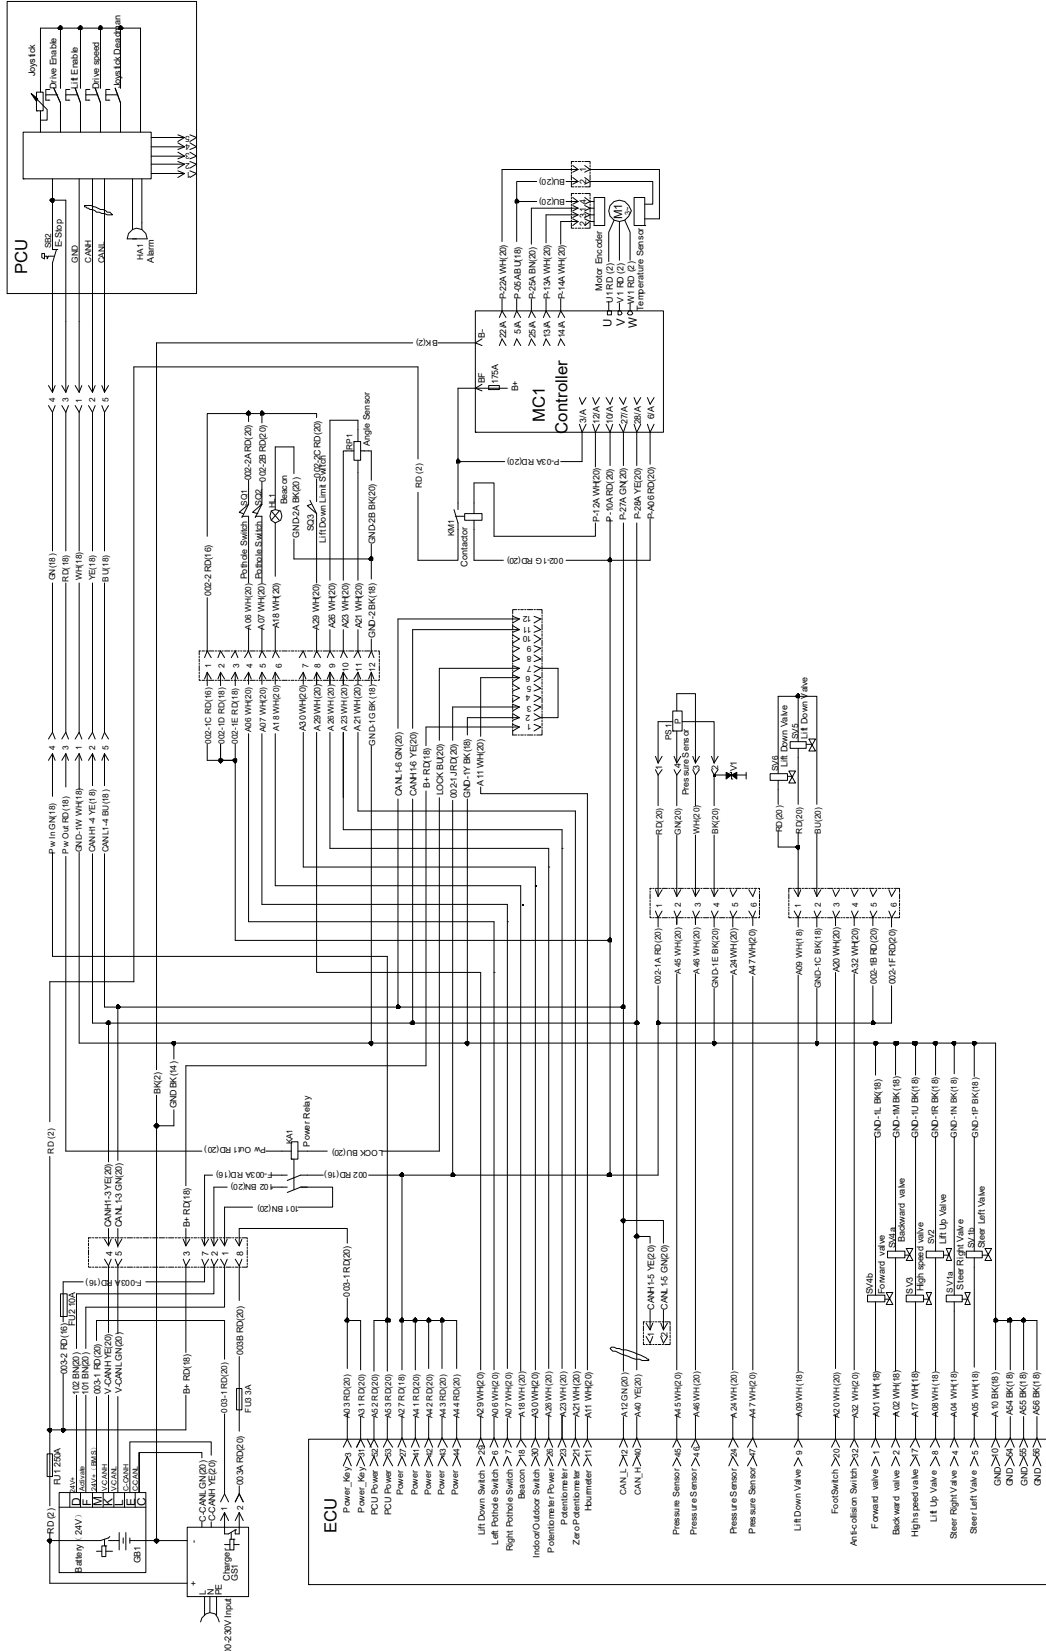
PCU
Joystick
Drive Enable
Lift Enable
Drive speed
Joystick Deadman
SB2
E-Stop
GND
CANH
CANL
HA1
Alarm

4 3 1 2 5
GN(18)
RD(18)
WH(18)
YE(18)
BU(18)

Pw In GN(18)
Pw Out RD(18)
GND-1W WH(18)
CANH1-4 YE(18)
CANL1-4 BU(18)
4 3 1 2 5

MC1
Controller
B-
BF
175A
B+
22A
5A
25A
13A
14A
3A
12A
10A
27A
28A
6A
U
V
W
P-22A WH(20)
P-05A BU(18)
P-25A BN(20)
P-13A WH(20)
P-14A WH(20)
U1 RD (2)
V1 RD (2)
W1 RD (2)
Motor Encoder
Temperature Sensor
M1
BU(20)
BU(20)
BK(2)
P-03A RD(20)
P-12A WH(20)
P-10A RD(20)
P-27A GN(20)
P-28A YE(20)
P-A06 RD(20)
KM1
Contactor
002-1G RD(20)
RD (2)

002-2 RD(16)
Pothole Switch SQ1
Pothole Switch SQ2
HL1
Beacon
SQ3
Lift Down Limit Switch
002-2A RD(20)
002-2B RD(20)
002-2C RD(20)
RP1
Angle Sensor
GND-2A BK(20)
GND-2B BK(20)
A06 WH(20)
A07 WH(20)
A18 WH(20)
A29 WH(20)
A26 WH(20)
A23 WH(20)
A21 WH(20)
GND-2 BK(18)

002-1C RD(16) 1
002-1D RD(18) 2
002-1E RD(18) 3
A06 WH(20) 4
A07 WH(20) 5
A18 WH(20) 6
A30 WH(20) 7
A29 WH(20) 8
A26 WH(20) 9
A23 WH(20) 10
A21 WH(20) 11
GND-1G BK(18) 12

CANL1-6 GN(20)
CANH1-6 YE(20)
B+ RD(18)
LOCK BU(20)
002-1J RD(20)
GND-1Y BK(18)
A11 WH(20)
1 2 3 4 5 6 7 8 9 10 11 12

PS1
Pressure Sensor
P
1 4 3 2
V1
RD(20)
GN(20)
WH(20)
BK(20)
002-1A RD(20) 1
A45 WH(20) 2
A46 WH(20) 3
GND-1E BK(20) 4
A24 WH(20) 5
A47 WH(20) 6

SV6
Lift Down Valve
SV5
Lift Down Valve
RD(20)
RD(20)
BU(20)
A09 WH(18) 1
GND-1C BK(18) 2
A32 WH(20) 3
002-1B RD(20) 4
002-1F RD(20) 5
6

RD (2)
BK(2)
GND BK(14)
KA1
Power Relay
Pw Out RD(20)
LOCK BU(20)
F-003A RD(16)
102 BN(20)
101 BN(20)
002 RD(16)
CANH1-3 YE(20)
CANL1-3 GN(20)
B+ RD(18)
4 5 3 7 2 1 8
F-003A RD(16)
FU2 10A
003-2 RD(16)
102 BN(20)
101 BN(20)
003-1 RD(20)
V-CANH YE(20)
V-CANL GN(20)
B+ RD(18)
003-1 RD(20)
003B RD(20)
FU3 3A
003-1 RD(20)
003A RD(20)
FU1 250A
RD (2)
Battery 24V
24V+
D
F
K
M
L
E
C
24V-
24V+ BMS
V-CANH
V-CANL
C-CANH
C-CANL
GB1
C-CANL GN(20)
C-CANH YE(20)
Charger
GS1
L
N
PE
0-230V Input

CANH1-5 YE(20)
CANL1-5 GN(20)
1 2

SV4b Forward valve
SV4a Backward valve
SV3 High speed valve
SV2 Lift Up Valve
SV1a Steer Right Valve
SV1b Steer Left Valve
GND-1L BK(18)
GND-1M BK(18)
GND-1U BK(18)
GND-1R BK(18)
GND-1N BK(18)
GND-1P BK(18)

ECU
Power_Key 3 A03 RD(20)
Power_Key 31 A31 RD(20)
PCU Power 52 A52 RD(20)
PCU Power 53 A53 RD(20)
Power 27 A27 RD(18)
Power 41 A41 RD(20)
Power 42 A42 RD(20)
Power 43 A43 RD(20)
Power 44 A44 RD(20)
Lift Down Switch 29 A29 WH(20)
Left Pothole Switch 6 A06 WH(20)
Right Pothole Switch 7 A07 WH(20)
Beacon 18 A18 WH(20)
Indoor/Outdoor Switch 30 A30 WH(20)
Potentiometer Power 26 A26 WH(20)
Potentiometer 23 A23 WH(20)
Zero Potentiometer 21 A21 WH(20)
Hourmeter 11 A11 WH(20)
CAN_L 12 A12 GN(20)
CAN_H 40 A40 YE(20)
Pressure Sensor 45 A45 WH(20)
Pressure Sensor 46 A46 WH(20)
Pressure Sensor 24 A24 WH(20)
Pressure Sensor 47 A47 WH(20)
Lift Down Valve 9 A09 WH(18)
FootSwitch 20 A20 WH(20)
Anti-collision Switch 32 A32 WH(20)
Forward valve 1 A01 WH(18)
Backward valve 2 A02 WH(18)
High speed valve 17 A17 WH(18)
Lift Up Valve 8 A08 WH(18)
Steer Right Valve 4 A04 WH(18)
Steer Left Valve 5 A05 WH(18)
GND 10 A10 BK(18)
GND 54 A54 BK(18)
GND 55 A55 BK(18)
GND 56 A56 BK(18)